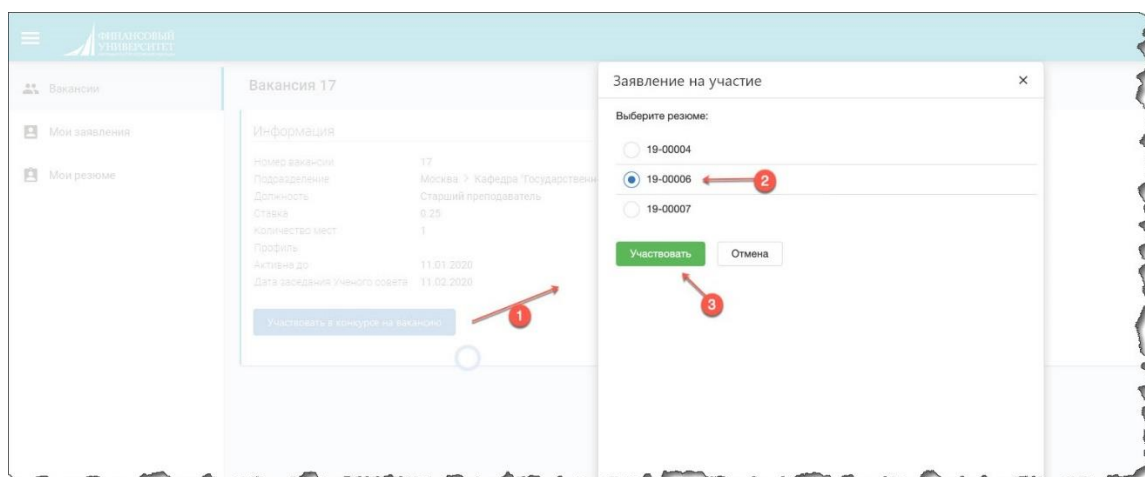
ФИНАНСОВЫЙ УНИВЕРСИТЕТ

Вакансии

Мои заявления

Мои резюме

Вакансия 17

Информация

Номер вакансии 17
Подразделение Москва > Кафедра "Государственн
Должность Старший преподаватель
Ставка 0.25
Количество мест 1
Профиль
Активна до 11.01.2020
Дата заседания Ученого совета 11.02.2020

Участвовать в конкурсе на вакансию

1

Заявление на участие ×

Выберите резюме:

19-00004

19-00006

2

19-00007

Участвовать

Отмена

3